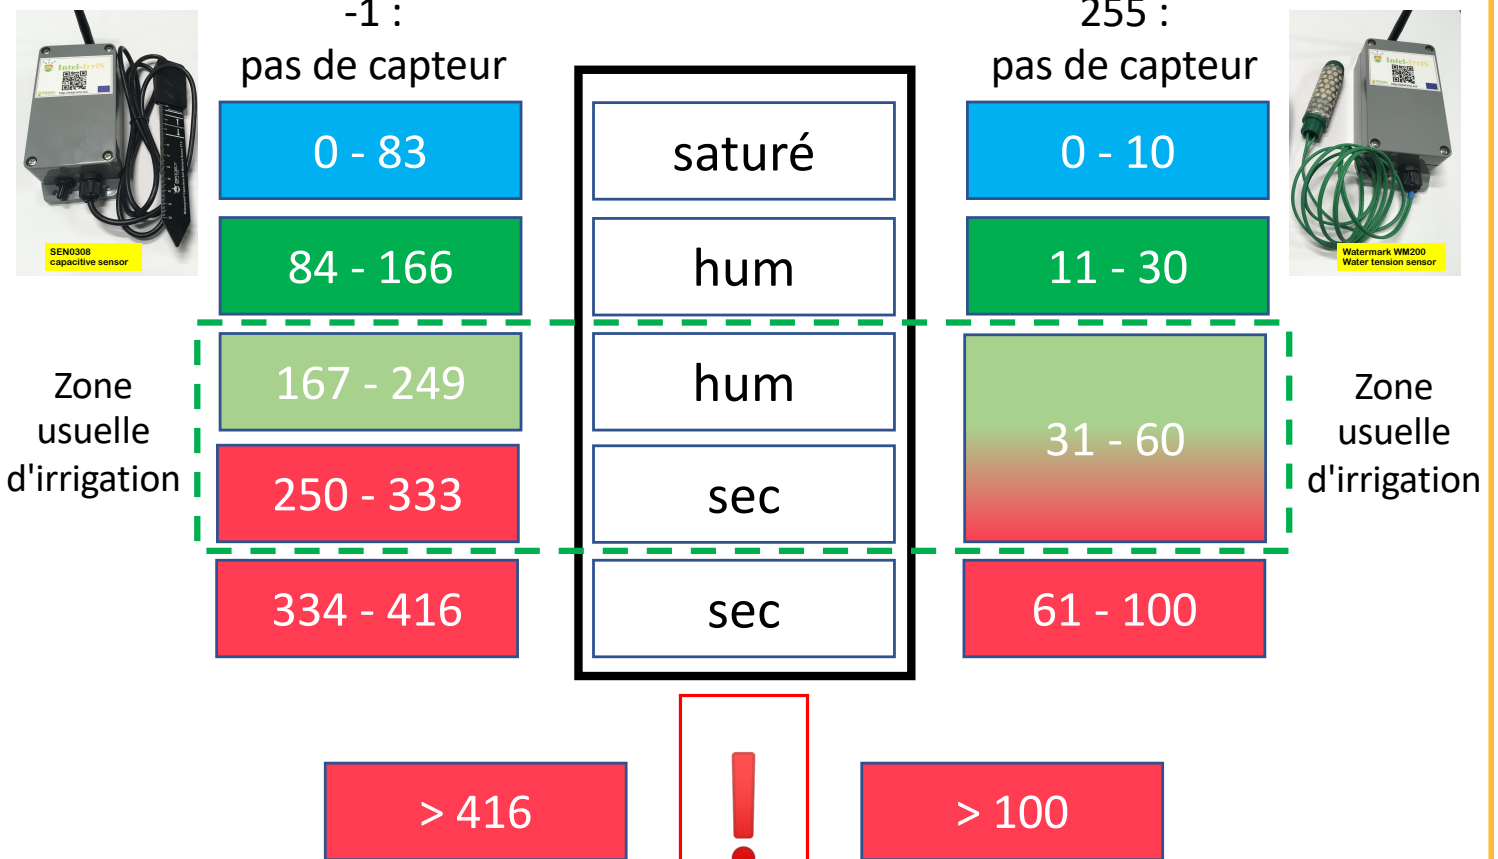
Intel-Irris

SEN0308
capacitive sensor

-1 :
pas de capteur

0 - 83

84 - 166

Zone usuelle d'irrigation

167 - 249

250 - 333

334 - 416

saturé

hum

hum

sec

sec

255 :
pas de capteur

0 - 10

11 - 30

31 - 60

61 - 100

Zone usuelle d'irrigation

Intel-Irris

Watermark WM200
Water tension sensor

> 416

> 100